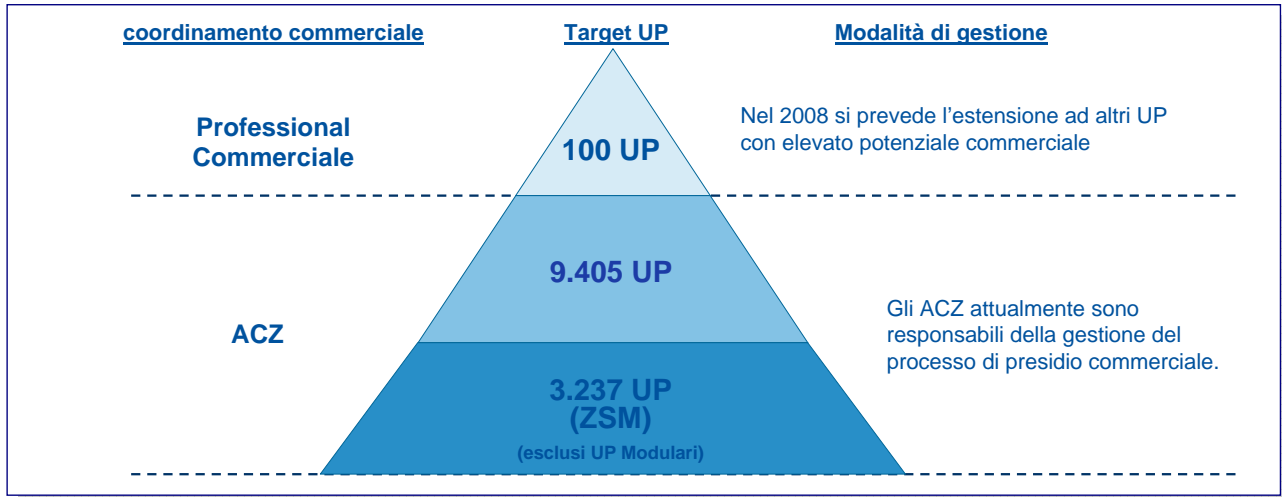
coordinamento commerciale

Target UP

Modalità di gestione

Professional Commerciale

100 UP

Nel 2008 si prevede l'estensione ad altri UP con elevato potenziale commerciale

9.405 UP

ACZ

3.237 UP (ZSM)

(esclusi UP Modulari)

Gli ACZ attualmente sono responsabili della gestione del processo di presidio commerciale.